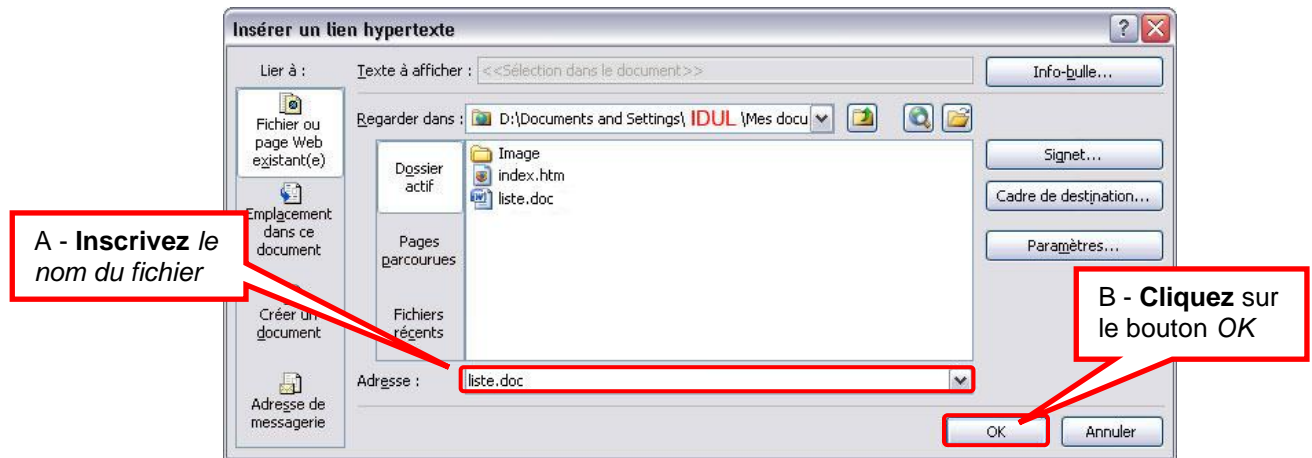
Insérer un lien hypertexte

Lier à :

Texte à afficher : <<Sélection dans le document>>

Info-bulle...

Fichier ou page Web existant(e)

Regarder dans : D:\Documents and Settings\ IDUL \Mes docu

Dossier actif

Image
index.htm
liste.doc

Signet...

Cadre de destination...

Emplacement dans ce document

Paramètres...

Pages parcourues

A - **Inscrivez** *le nom du fichier*

Créer un document

Fichiers récents

B - **Cliquez** sur le bouton *OK*

Adresse : liste.doc

Adresse de messagerie

OK

Annuler